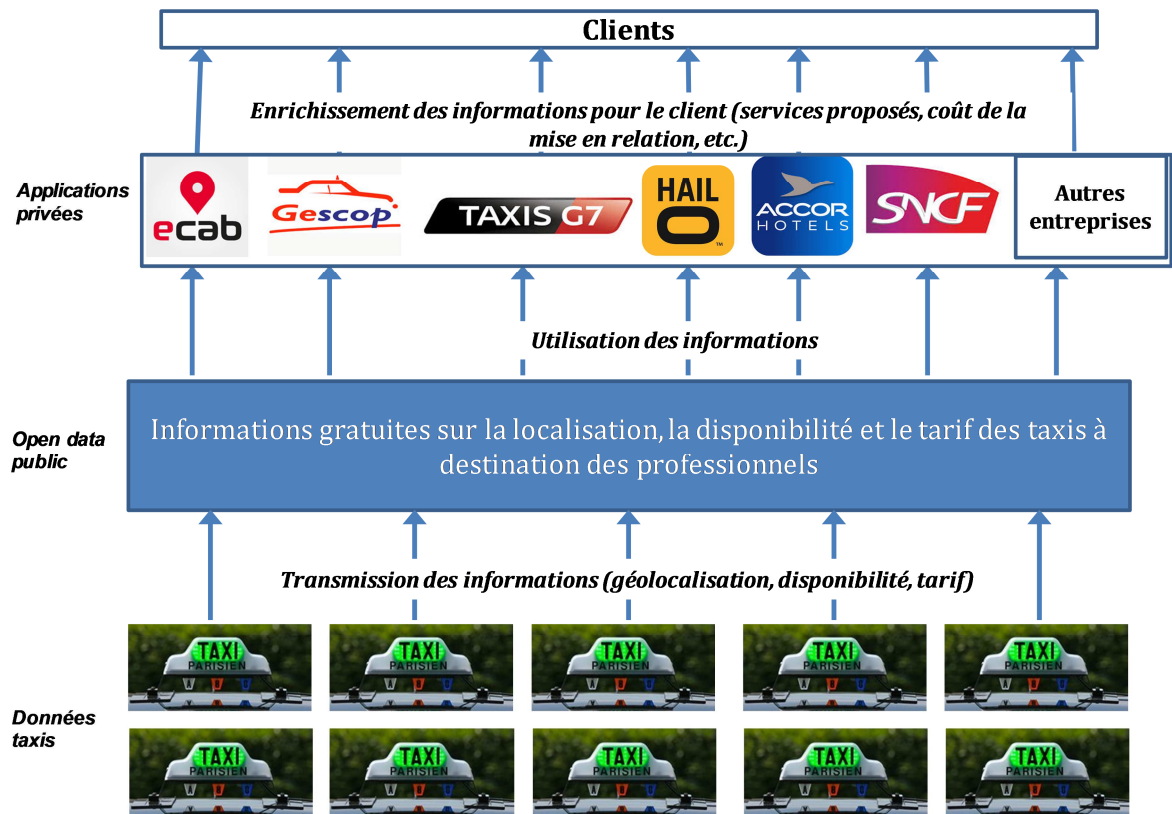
Clients

Enrichissement des informations pour le client (services proposés, coût de la mise en relation, etc.)

Applications privées

ecab

Gescop

TAXIS G7

HAIL O

ACCOR HOTELS

SNCF

Autres entreprises

Utilisation des informations

Open data public

Informations gratuites sur la localisation, la disponibilité et le tarif des taxis à destination des professionnels

Transmission des informations (géolocalisation, disponibilité, tarif)

Données taxis

TAXI PARISIEN

TAXI PARISIEN

TAXI PARISIEN

TAXI PARISIEN

TAXI PARISIEN

TAXI PARISIEN

TAXI PARISIEN

TAXI PARISIEN

TAXI PARISIEN

TAXI PARISIEN